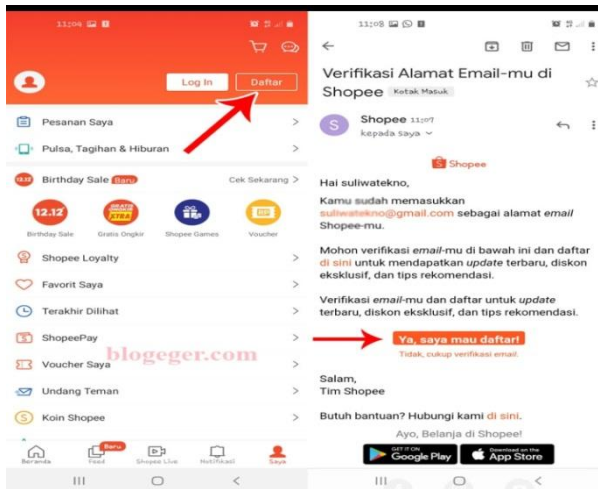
11:04

Log In

Daftar

Pesanan Saya

Pulsa, Tagihan & Hiburan

12.12 Birthday Sale Baru

Cek Sekarang

12.12 Birthday Sale

GRATIS ONGKIR XTRA Gratis Ongkir

Shopee Games

Voucher

Shopee Loyalty

Favorit Saya

Terakhir Dilihat

ShopeePay

Voucher Saya

blogeger.com

Undang Teman

Koin Shopee

Beranda

Baru Feed

Shopee Live

Notifikasi

Saya

11:08

Verifikasi Alamat Email-mu di Shopee Kotak Masuk

Shopee 11:07

kepada saya

Shopee

Hai suliwatekno,

Kamu sudah memasukkan suliwatekno@gmail.com sebagai alamat *email* Shopee-mu.

Mohon verifikasi *email*-mu di bawah ini dan daftar di sini untuk mendapatkan *update* terbaru, diskon eksklusif, dan tips rekomendasi.

Verifikasi *email*-mu dan daftar untuk *update* terbaru, diskon eksklusif, dan tips rekomendasi.

Ya, saya mau daftar!

Tidak, cukup verifikasi email.

Salam,
Tim Shopee

Butuh bantuan? Hubungi kami di sini.

Ayo, Belanja di Shopee!

GET IT ON Google Play

Download on the App Store